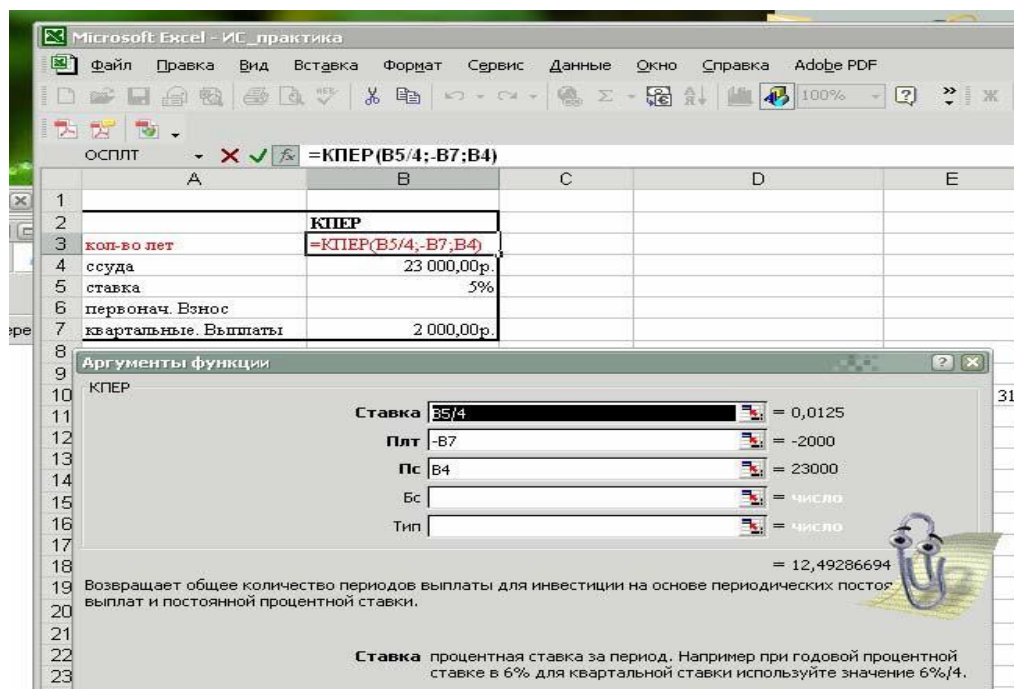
Microsoft Excel - ИС_практика

Файл Правка Вид Вставка Формат Сервис Данные Окно Справка Adobe PDF

100%

ОСПЛТ =КПЕР(B5/4;-B7;B4)

| | A | B | C | D | E |
|---|---|---|---|---|---|
| 1 | | | | | |
| 2 | | КПЕР | | | |
| 3 | кол-во лет | =КПЕР(B5/4;-B7;B4) | | | |
| 4 | ссуда | 23 000,00р. | | | |
| 5 | ставка | 5% | | | |
| 6 | первонач. Взнос | | | | |
| 7 | квартальные. Выплаты | 2 000,00р. | | | |
| 8 | | | | | |

Аргументы функции

КПЕР

Ставка B5/4 = 0,0125

Плт -B7 = -2000

Пс B4 = 23000

Бс = число

Тип = число

= 12,49286694

Возвращает общее количество периодов выплаты для инвестиции на основе периодических постоя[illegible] выплат и постоянной процентной ставки.

Ставка процентная ставка за период. Например при годовой процентной ставке в 6% для квартальной ставки используйте значение 6%/4.

31

эре